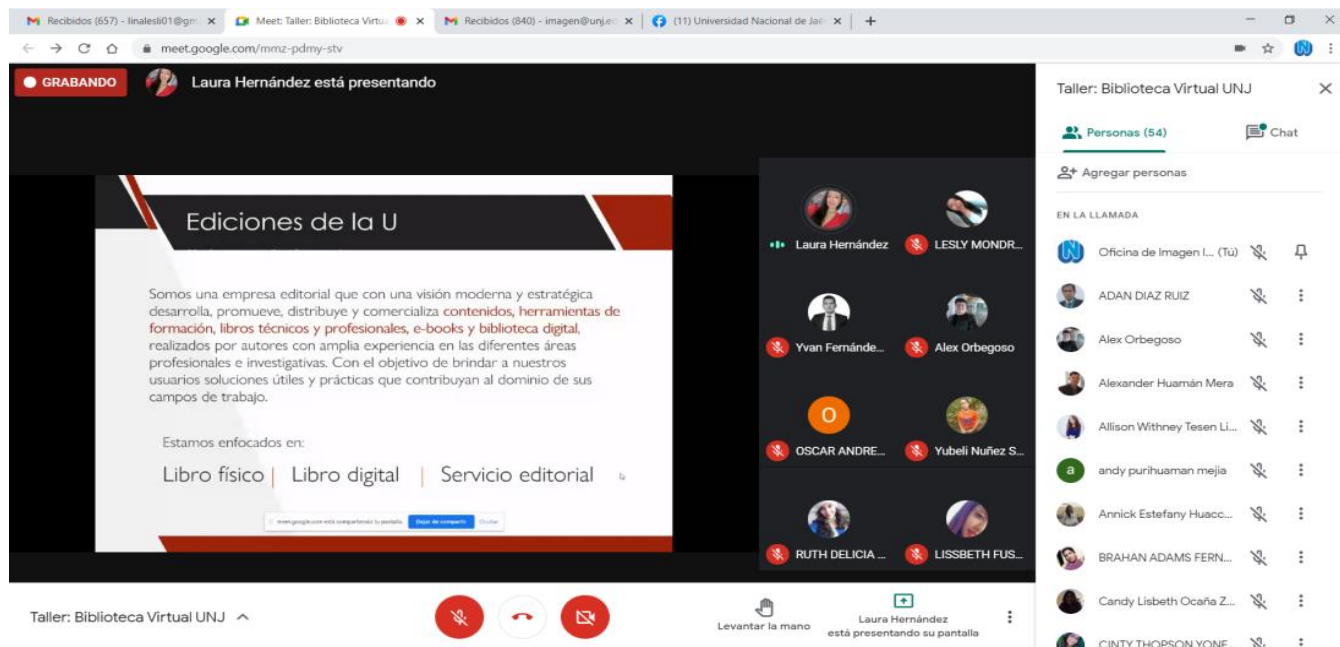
Recibidos (657) - linalesli01@gm ×
Meet: Taller: Biblioteca Virtu ×
Recibidos (840) - imagen@unj.e ×
(11) Universidad Nacional de Ja ×
+

meet.google.com/mmz-pdmy-stv

GRABANDO
Laura Hernández está presentando

Ediciones de la U

Somos una empresa editorial que con una visión moderna y estratégica desarrolla, promueve, distribuye y comercializa contenidos, herramientas de formación, libros técnicos y profesionales, e-books y biblioteca digital, realizados por autores con amplia experiencia en las diferentes áreas profesionales e investigativas. Con el objetivo de brindar a nuestros usuarios soluciones útiles y prácticas que contribuyan al dominio de sus campos de trabajo.

Estamos enfocados en:

Libro físico | Libro digital | Servicio editorial

meet.google.com está compartiendo tu pantalla. Dejar de compartir Ocultar

Laura Hernández
LESLY MONDR...
Yvan Fernánde...
Alex Orbegoso
O
OSCAR ANDRE...
Yubeli Nuñez S...
RUTH DELICIA ...
LISSBETH FUS...

Taller: Biblioteca Virtual UNJ
Personas (54)
Chat
Agregar personas
EN LA LLAMADA
Oficina de Imagen I... (Tú)
ADAN DIAZ RUIZ
Alex Orbegoso
Alexander Huamán Mera
Allison Withney Tesen Li...
a
andy purihuaman mejia
Annick Estefany Huacc...
BRAHAN ADAMS FERN...
Candy Lisbeth Ocaña Z...
CINTY THOPSON YONE...

Taller: Biblioteca Virtual UNJ
Levantar la mano
Laura Hernández está presentando su pantalla